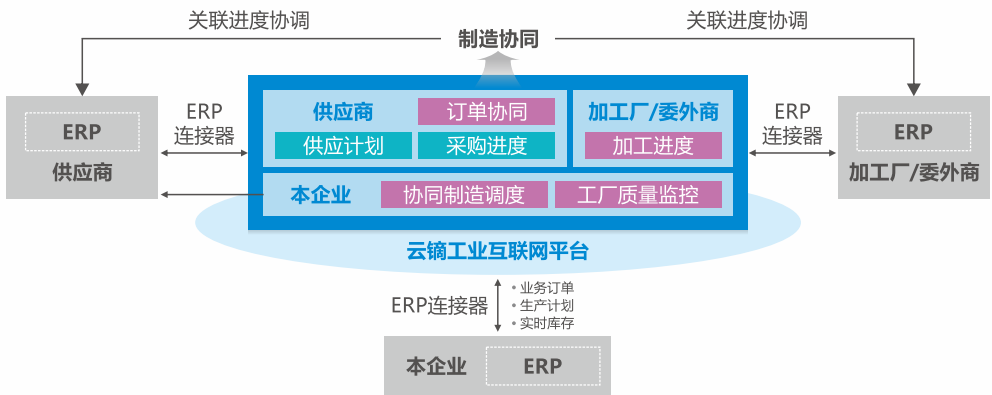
关联进度协调

制造协同

关联进度协调

ERP

供应商

ERP
连接器

供应商

订单协同

供应计划

采购进度

加工厂/委外商

加工进度

本企业

协同制造调度

工厂质量监控

ERP
连接器

ERP

加工厂/委外商

云镝工业互联网平台

ERP连接器

• 业务订单
• 生产计划
• 实时库存

本企业

ERP